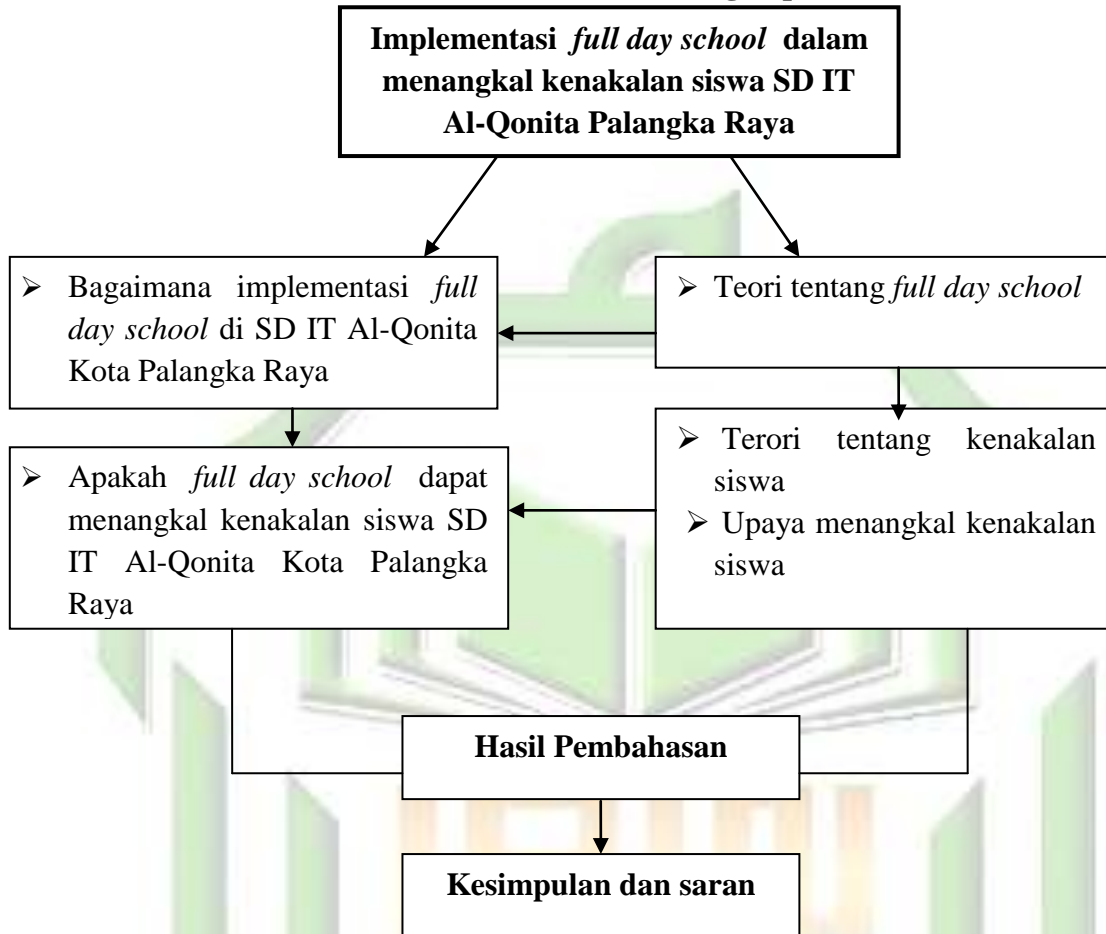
**Implementasi *full day school* dalam menangkal kenakalan siswa SD IT Al-Qonita Palangka Raya**

➢ Bagaimana implementasi *full day school* di SD IT Al-Qonita Kota Palangka Raya

➢ Teori tentang *full day school*

➢ Apakah *full day school* dapat menangkal kenakalan siswa SD IT Al-Qonita Kota Palangka Raya

➢ Terori tentang kenakalan siswa
➢ Upaya menangkal kenakalan siswa

**Hasil Pembahasan**

**Kesimpulan dan saran**